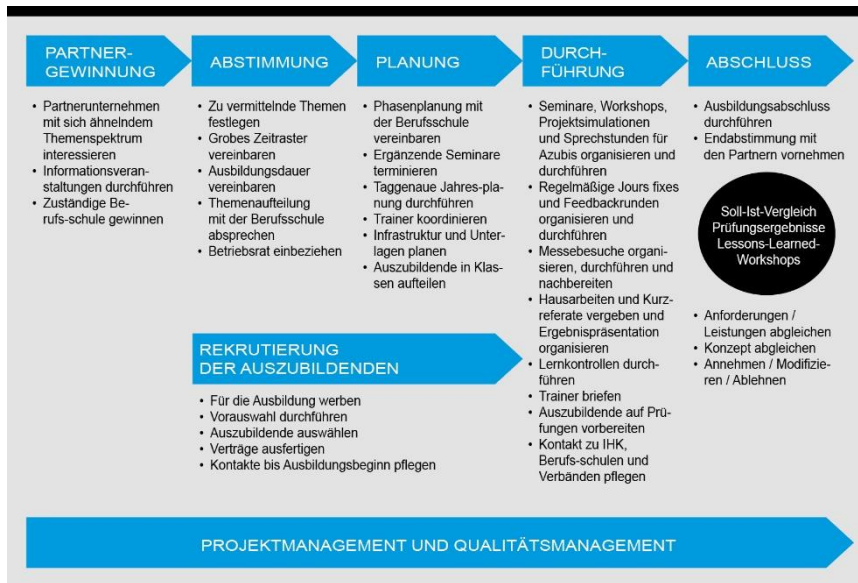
PARTNER-GEWINNUNG

• Partnerunternehmen mit sich ähnelndem Themenspektrum interessieren
• Informationsveranstaltungen durchführen
• Zuständige Berufs-schule gewinnen

ABSTIMMUNG

• Zu vermittelnde Themen festlegen
• Grobes Zeitraster vereinbaren
• Ausbildungsdauer vereinbaren
• Themenaufteilung mit der Berufsschule absprechen
• Betriebsrat einbeziehen

PLANUNG

• Phasenplanung mit der Berufsschule vereinbaren
• Ergänzende Seminare terminieren
• Taggenaue Jahres-planung durchführen
• Trainer koordinieren
• Infrastruktur und Unterlagen planen
• Auszubildende in Klassen aufteilen

DURCH-FÜHRUNG

• Seminare, Workshops, Projektsimulationen und Sprechstunden für Azubis organisieren und durchführen
• Regelmäßige Jours fixes und Feedbackrunden organisieren und durchführen
• Messebesuche organisieren, durchführen und nachbereiten
• Hausarbeiten und Kurzreferate vergeben und Ergebnispräsentation organisieren
• Lernkontrollen durchführen
• Trainer briefen
• Auszubildende auf Prüfungen vorbereiten
• Kontakt zu IHK, Berufs-schulen und Verbänden pflegen

ABSCHLUSS

• Ausbildungsabschluss durchführen
• Endabstimmung mit den Partnern vornehmen

Soll-Ist-Vergleich Prüfungsergebnisse Lessons-Learned-Workshops

• Anforderungen / Leistungen abgleichen
• Konzept abgleichen
• Annehmen / Modifizieren / Ablehnen

REKRUTIERUNG DER AUSZUBILDENDEN

• Für die Ausbildung werben
• Vorauswahl durchführen
• Auszubildende auswählen
• Verträge ausfertigen
• Kontakte bis Ausbildungsbeginn pflegen

PROJEKTMANAGEMENT UND QUALITÄTSMANAGEMENT